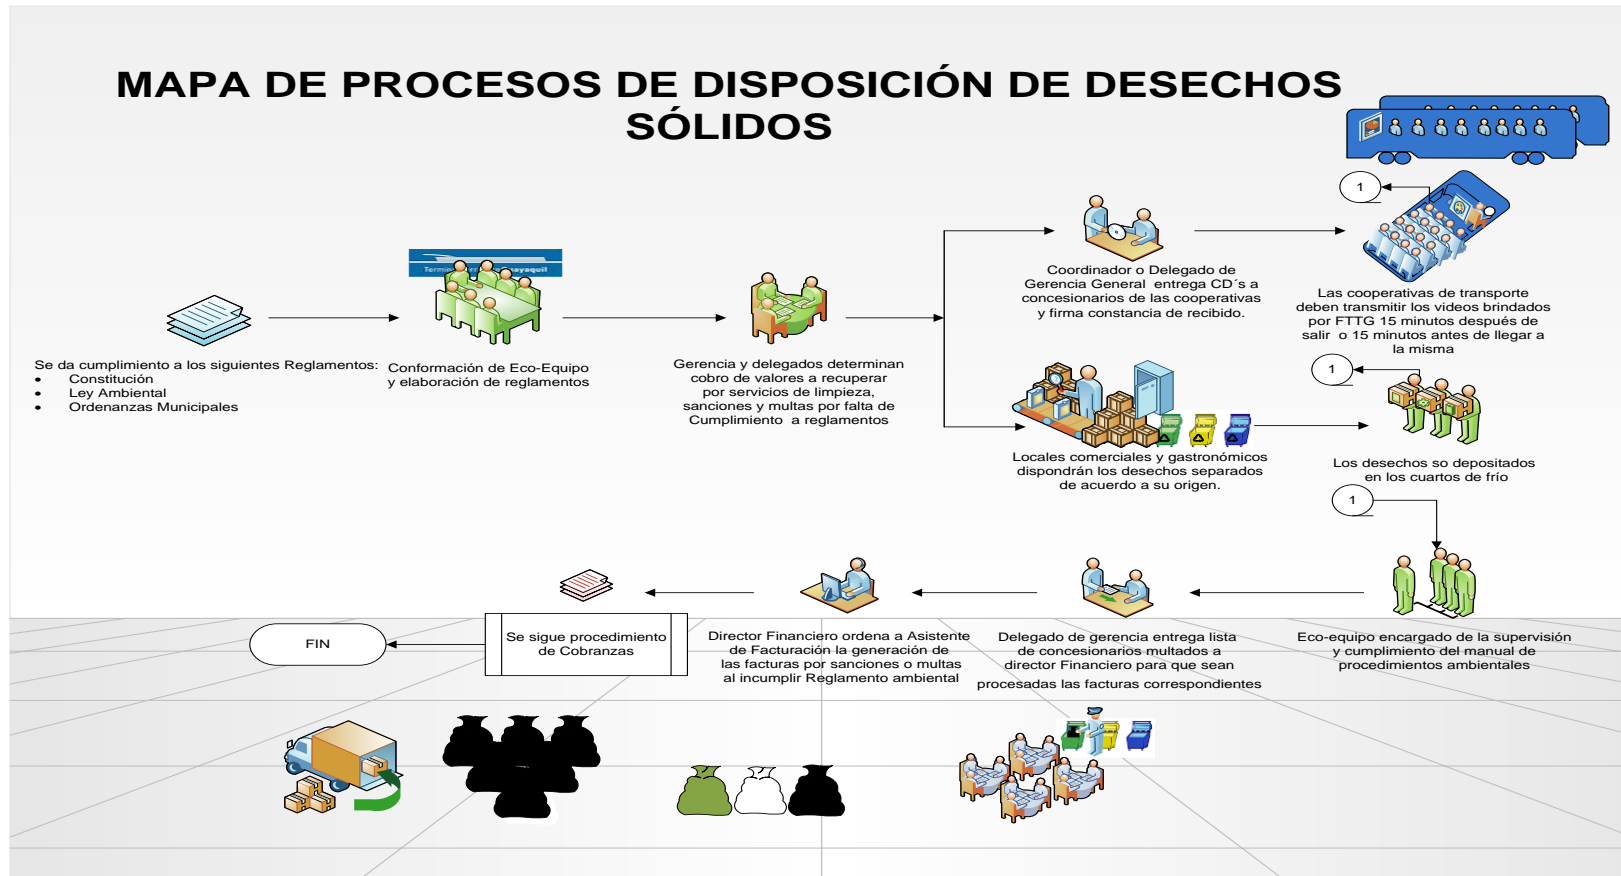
MAPA DE PROCESOS DE DISPOSICIÓN DE DESECHOS SÓLIDOS

Se da cumplimiento a los siguientes Reglamentos:
- Constitución
- Ley Ambiental
- Ordenanzas Municipales

Termi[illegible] uayaquil

Conformación de Eco-Equipo y elaboración de reglamentos

Gerencia y delegados determinan cobro de valores a recuperar por servicios de limpieza, sanciones y multas por falta de Cumplimiento a reglamentos

Coordinador o Delegado de Gerencia General entrega CD´s a concesionarios de las cooperativas y firma constancia de recibido.

1

Las cooperativas de transporte deben transmitir los videos brindados por FTTG 15 minutos después de salir o 15 minutos antes de llegar a la misma

1

Locales comerciales y gastronómicos dispondrán los desechos separados de acuerdo a su origen.

Los desechos so depositados en los cuartos de frío

1

Eco-equipo encargado de la supervisión y cumplimiento del manual de procedimientos ambientales

Delegado de gerencia entrega lista de concesionarios multados a director Financiero para que sean procesadas las facturas correspondientes

Director Financiero ordena a Asistente de Facturación la generación de las facturas por sanciones o multas al incumplir Reglamento ambiental

Se sigue procedimiento de Cobranzas

FIN